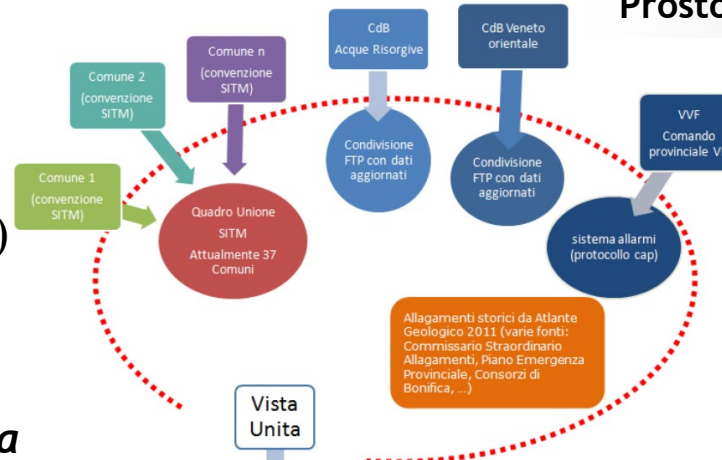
Prosto

Comune n (convenzione SITM)

Comune 2 (convenzione SITM)

Comune 1 (convenzione SITM)

Quadro Unione SITM Attualmente 37 Comuni

CdB Acque Risorgive

Condivisione FTP con dati aggiornati

CdB Veneto orientale

Condivisione FTP con dati aggiornati

VVF Comando provinciale V

sistema allarmi (protocollo cap)

Allagamenti storici da Atlante Geologico 2011 (varie fonti: Commissario Straordinario Allagamenti, Piano Emergenza Provinciale, Consorzi di Bonifica, ...)

Vista Unita

)

a